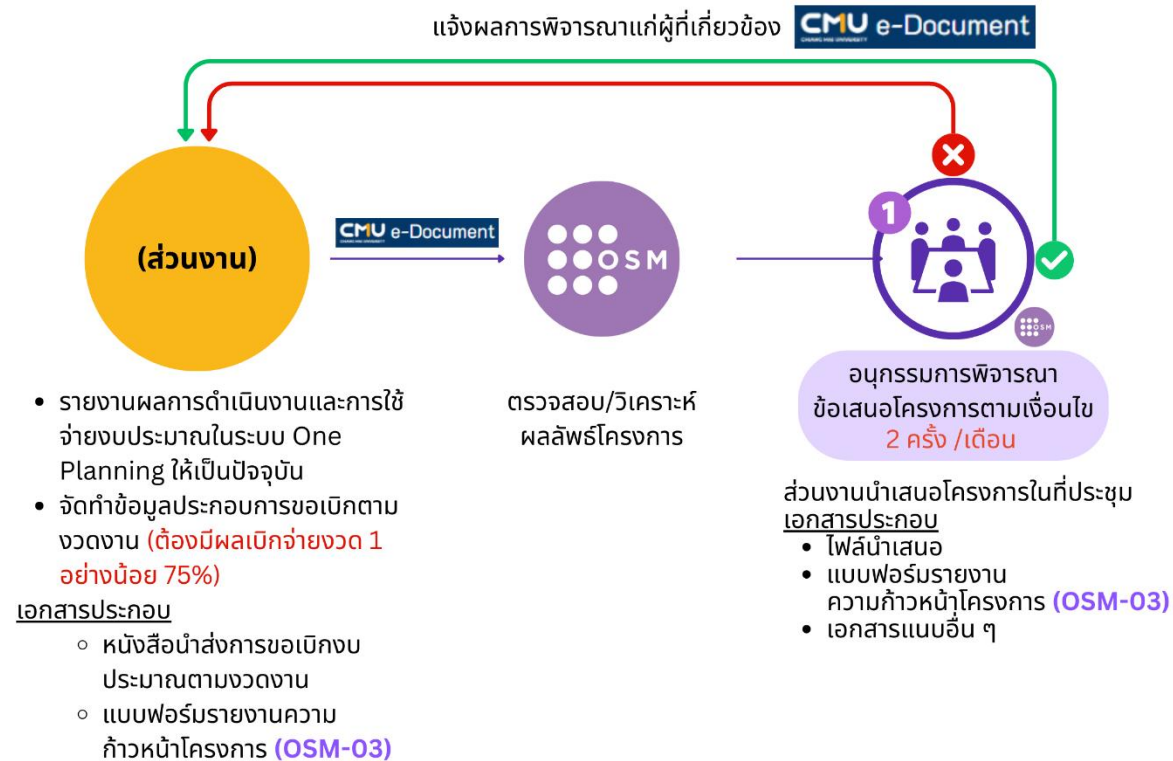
แจ้งผลการพิจารณาแก่ผู้ที่เกี่ยวข้อง CMU e-Document

(ส่วนงาน)

CMU e-Document

OSM

1

OSM

อนุกรรมการพิจารณาข้อเสนอโครงการตามเงื่อนไข 2 ครั้ง /เดือน

• รายงานผลการดำเนินงานและการใช้จ่ายงบประมาณในระบบ One Planning ให้เป็นปัจจุบัน
• จัดทำข้อมูลประกอบการขอเบิกตามงวดงาน (ต้องมีผลเบิกจ่ายงวด 1 อย่างน้อย 75%)

เอกสารประกอบ
◦ หนังสือนำส่งการขอเบิกงบประมาณตามงวดงาน
◦ แบบฟอร์มรายงานความก้าวหน้าโครงการ (OSM-03)

ตรวจสอบ/วิเคราะห์ผลลัพธ์โครงการ

ส่วนงานนำเสนอโครงการในที่ประชุม
เอกสารประกอบ
• ไฟล์นำเสนอ
• แบบฟอร์มรายงานความก้าวหน้าโครงการ (OSM-03)
• เอกสารแนบอื่น ๆ